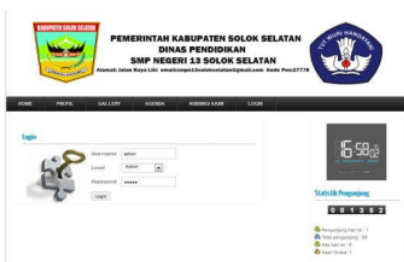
KABUPATEN SOLOK SELATAN

PEMERINTAH KABUPATEN SOLOK SELATAN
DINAS PENDIDIKAN
SMP NEGERI 13 SOLOK SELATAN
Alamat: Jalan Raya Lite email:smpn13solokselatan@gmail.com Kode Pos:27778

TUT WURI HANDAYANI

HOME PROFIL GALLERY AGENDA KIRIM KABAR LOGIN

Login

Username admin
Level Admin
Password •••••
Login

15:58

Statistik Pengunjung

0 0 1 3 5 2

Pengunjung hari ini : 1
Total pengunjung : 55
Hits hari ini : 8
User Online : 1